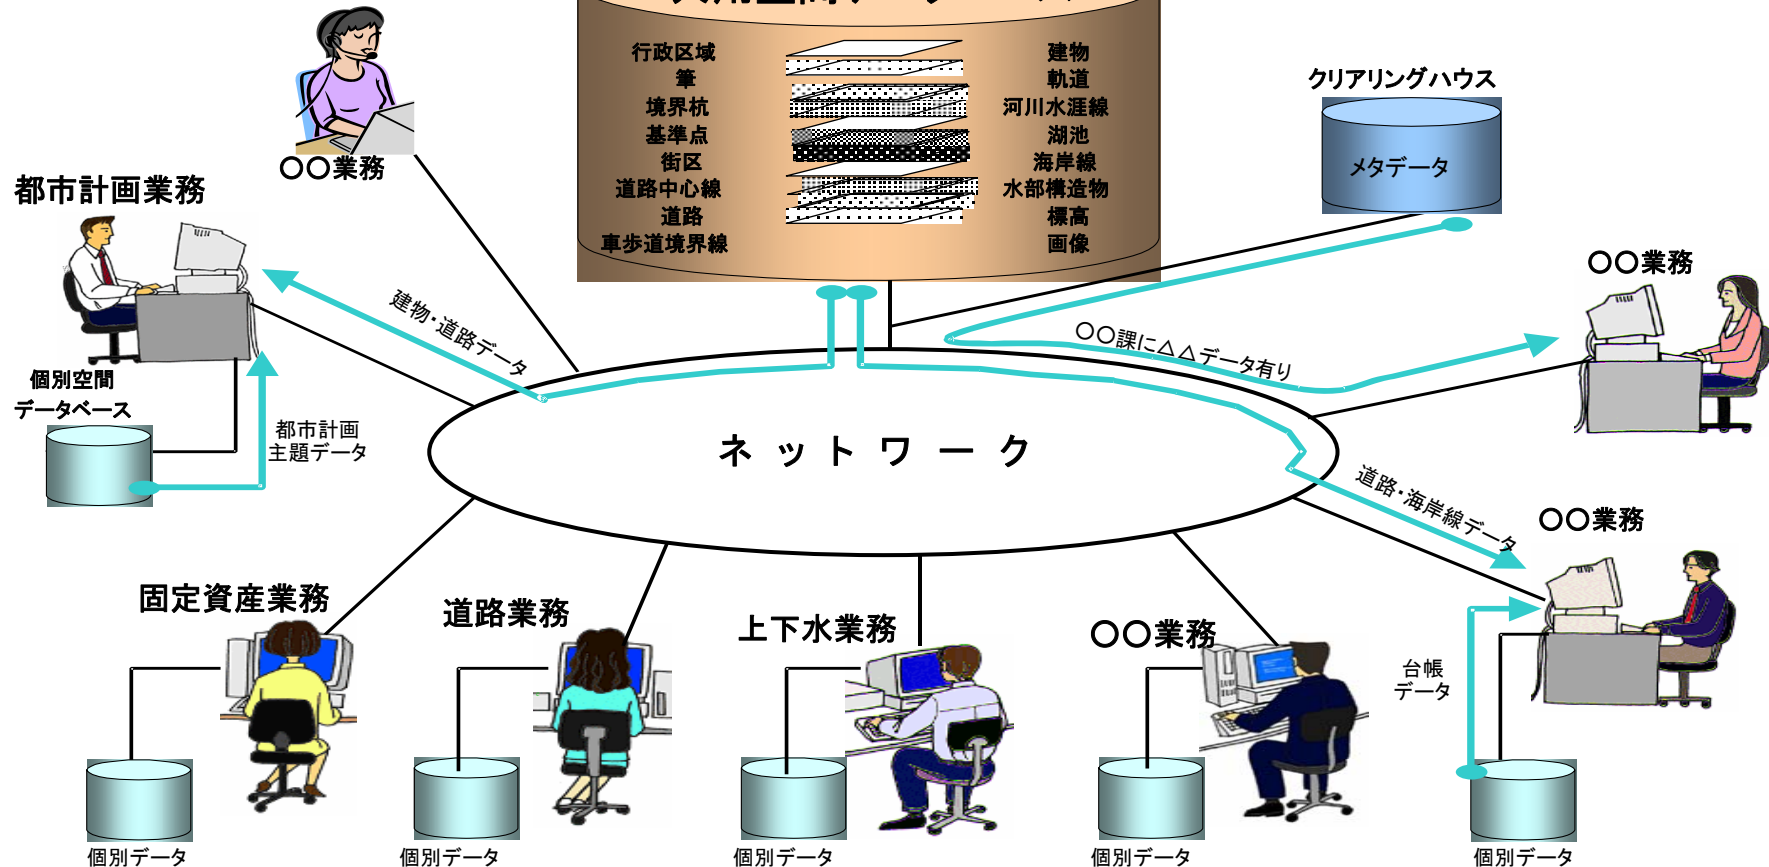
行政区域
筆
境界杭
基準点
街区
道路中心線
道路
車歩道境界線

建物
軌道
河川水涯線
湖池
海岸線
水部構造物
標高
画像

クリアリングハウス

メタデータ

○○業務

都市計画業務

建物・道路データ

個別空間
データベース

都市計画
主題データ

○○課に△△データ有り

○○業務

ネ ッ ト ワ ー ク

道路・海岸線データ

○○業務

台帳
データ

固定資産業務

道路業務

上下水業務

○○業務

個別データ

個別データ

個別データ

個別データ

個別データ